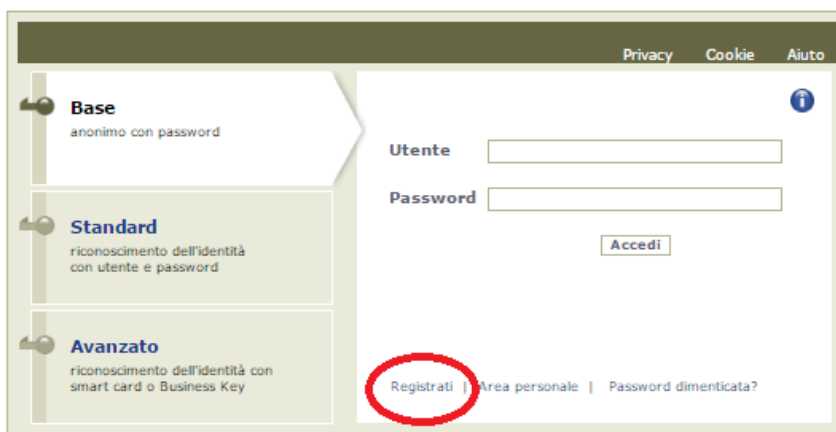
Privacy Cookie Aiuto

Base
anonimo con password

Standard
riconoscimento dell'identità con utente e password

Avanzato
riconoscimento dell'identità con smart card o Business Key

Utente

Password

Accedi

Registrati | Area personale | Password dimenticata?